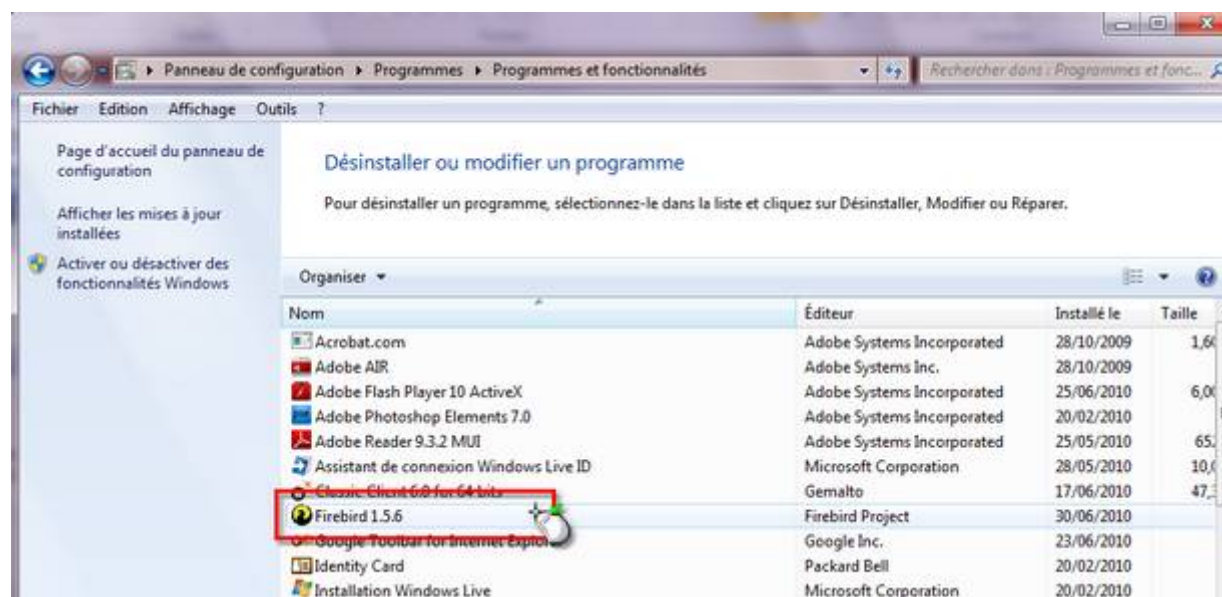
Panneau de configuration ▸ Programmes ▸ Programmes et fonctionnalités

Rechercher dans : Programmes et fonc...

Fichier Edition Affichage Outils ?

Page d'accueil du panneau de configuration

Afficher les mises à jour installées

Activer ou désactiver des fonctionnalités Windows

Désinstaller ou modifier un programme

Pour désinstaller un programme, sélectionnez-le dans la liste et cliquez sur Désinstaller, Modifier ou Réparer.

Organiser ▾

| Nom | Éditeur | Installé le | Taille |
|---|---|---|---|
| Acrobat.com | Adobe Systems Incorporated | 28/10/2009 | 1,6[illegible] |
| Adobe AIR | Adobe Systems Inc. | 28/10/2009 | |
| Adobe Flash Player 10 ActiveX | Adobe Systems Incorporated | 25/06/2010 | 6,0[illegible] |
| Adobe Photoshop Elements 7.0 | Adobe Systems Incorporated | 20/02/2010 | |
| Adobe Reader 9.3.2 MUI | Adobe Systems Incorporated | 25/05/2010 | 65,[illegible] |
| Assistant de connexion Windows Live ID | Microsoft Corporation | 28/05/2010 | 10,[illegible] |
| Classic Client 6.0 for 64 bits | Gemalto | 17/06/2010 | 47,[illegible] |
| Firebird 1.5.6 | Firebird Project | 30/06/2010 | |
| Google Toolbar for Internet Explo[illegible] | Google Inc. | 23/06/2010 | |
| Identity Card | Packard Bell | 20/02/2010 | |
| Installation Windows Live | Microsoft Corporation | 20/02/2010 | |